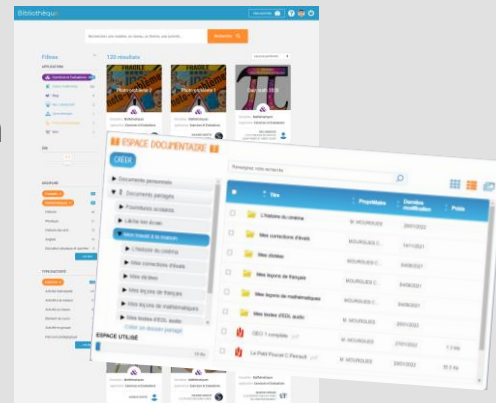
Bibliothèque

Rechercher une modèle, un besoin, un fichier, une activité...

Rechercher

Filtres

120 résultats

Photocopillage 2

Photocopillage 1

Gargouille 0050

ESPACE DOCUMENTAIRE

CRÉER

Rechercher votre recherche

▶ Documents personnels

▼ Documents partagés

▶ Fournitures scolaires

▶ Lâche tes écrans

▼ Mes travail à la maison

▶ L'histoire du cinéma

▶ Mes corrections d'évals

▶ Mes dictées

▶ Mes leçons de français

▶ Mes leçons de mathématiques

▶ Mes textes d'EDL audio

Créer un dossier partagé

ESPACE UTILISÉ

| | Titre | Propriétaire | Dernière modification | Poids |
|---|---|---|---|---|
| | L'histoire du cinéma | M. HOURGUES | 28/01/2022 | |
| | Mes corrections d'évals | HOURGUES C. | 04/09/2021 | |
| | Mes dictées | HOURGUES C. | 04/09/2021 | |
| | Mes leçons de français | HOURGUES C. | 04/09/2021 | |
| | Mes leçons de mathématiques | HOURGUES C. | 04/09/2021 | |
| | Mes textes d'EDL audio | M. HOURGUES | 28/01/2022 | |
| | CEC 1 complète | M. HOURGUES | 27/01/2022 | 7.5 Mo |
| | Le Petit Poucet C.Perrault | M. HOURGUES | 28/01/2022 | 6.9 Mo |